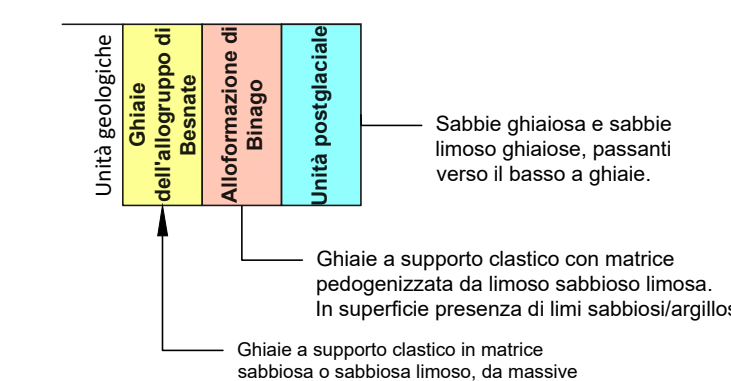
Unità geologiche

Ghiaie dell'allogruppo di Besnate

Alloformazione di Binago

Unità postglaciale

Sabbie ghiaiosa e sabbie limoso ghiaiose, passanti verso il basso a ghiaie.

Ghiaie a supporto clastico con matrice pedogenizzata da limoso sabbioso limosa. In superficie presenza di limi sabbiosi/argillos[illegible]

Ghiaie a supporto clastico in matrice sabbiosa o sabbiosa limoso, da massive